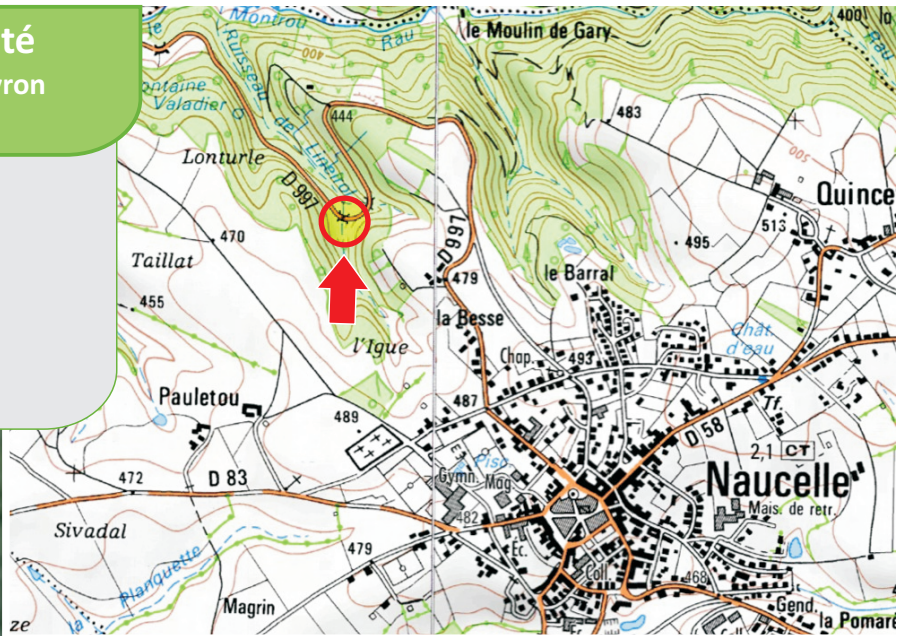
té
yron

Montrou
Rau
le Moulin de Gary
400
Ruisseau del Linehol
Fontaine Valadier
444
483
Lonturle
D 997
500
Quince
470
D 997
513
495
Taillat
479
le Barral
455
la Besse
Chât. d'eau
l'Igue
Chap.
493
Pauletou
489
487
Tf.
D 58
2,1 CT
472
D 83
Gymn.
Pisc.
Mag.
Naucelle
Mais. de retr.
Sivadal
482
479
Éc.
Coll.
468
Planquette
Magrin
Gend.
la Pomaré
ze